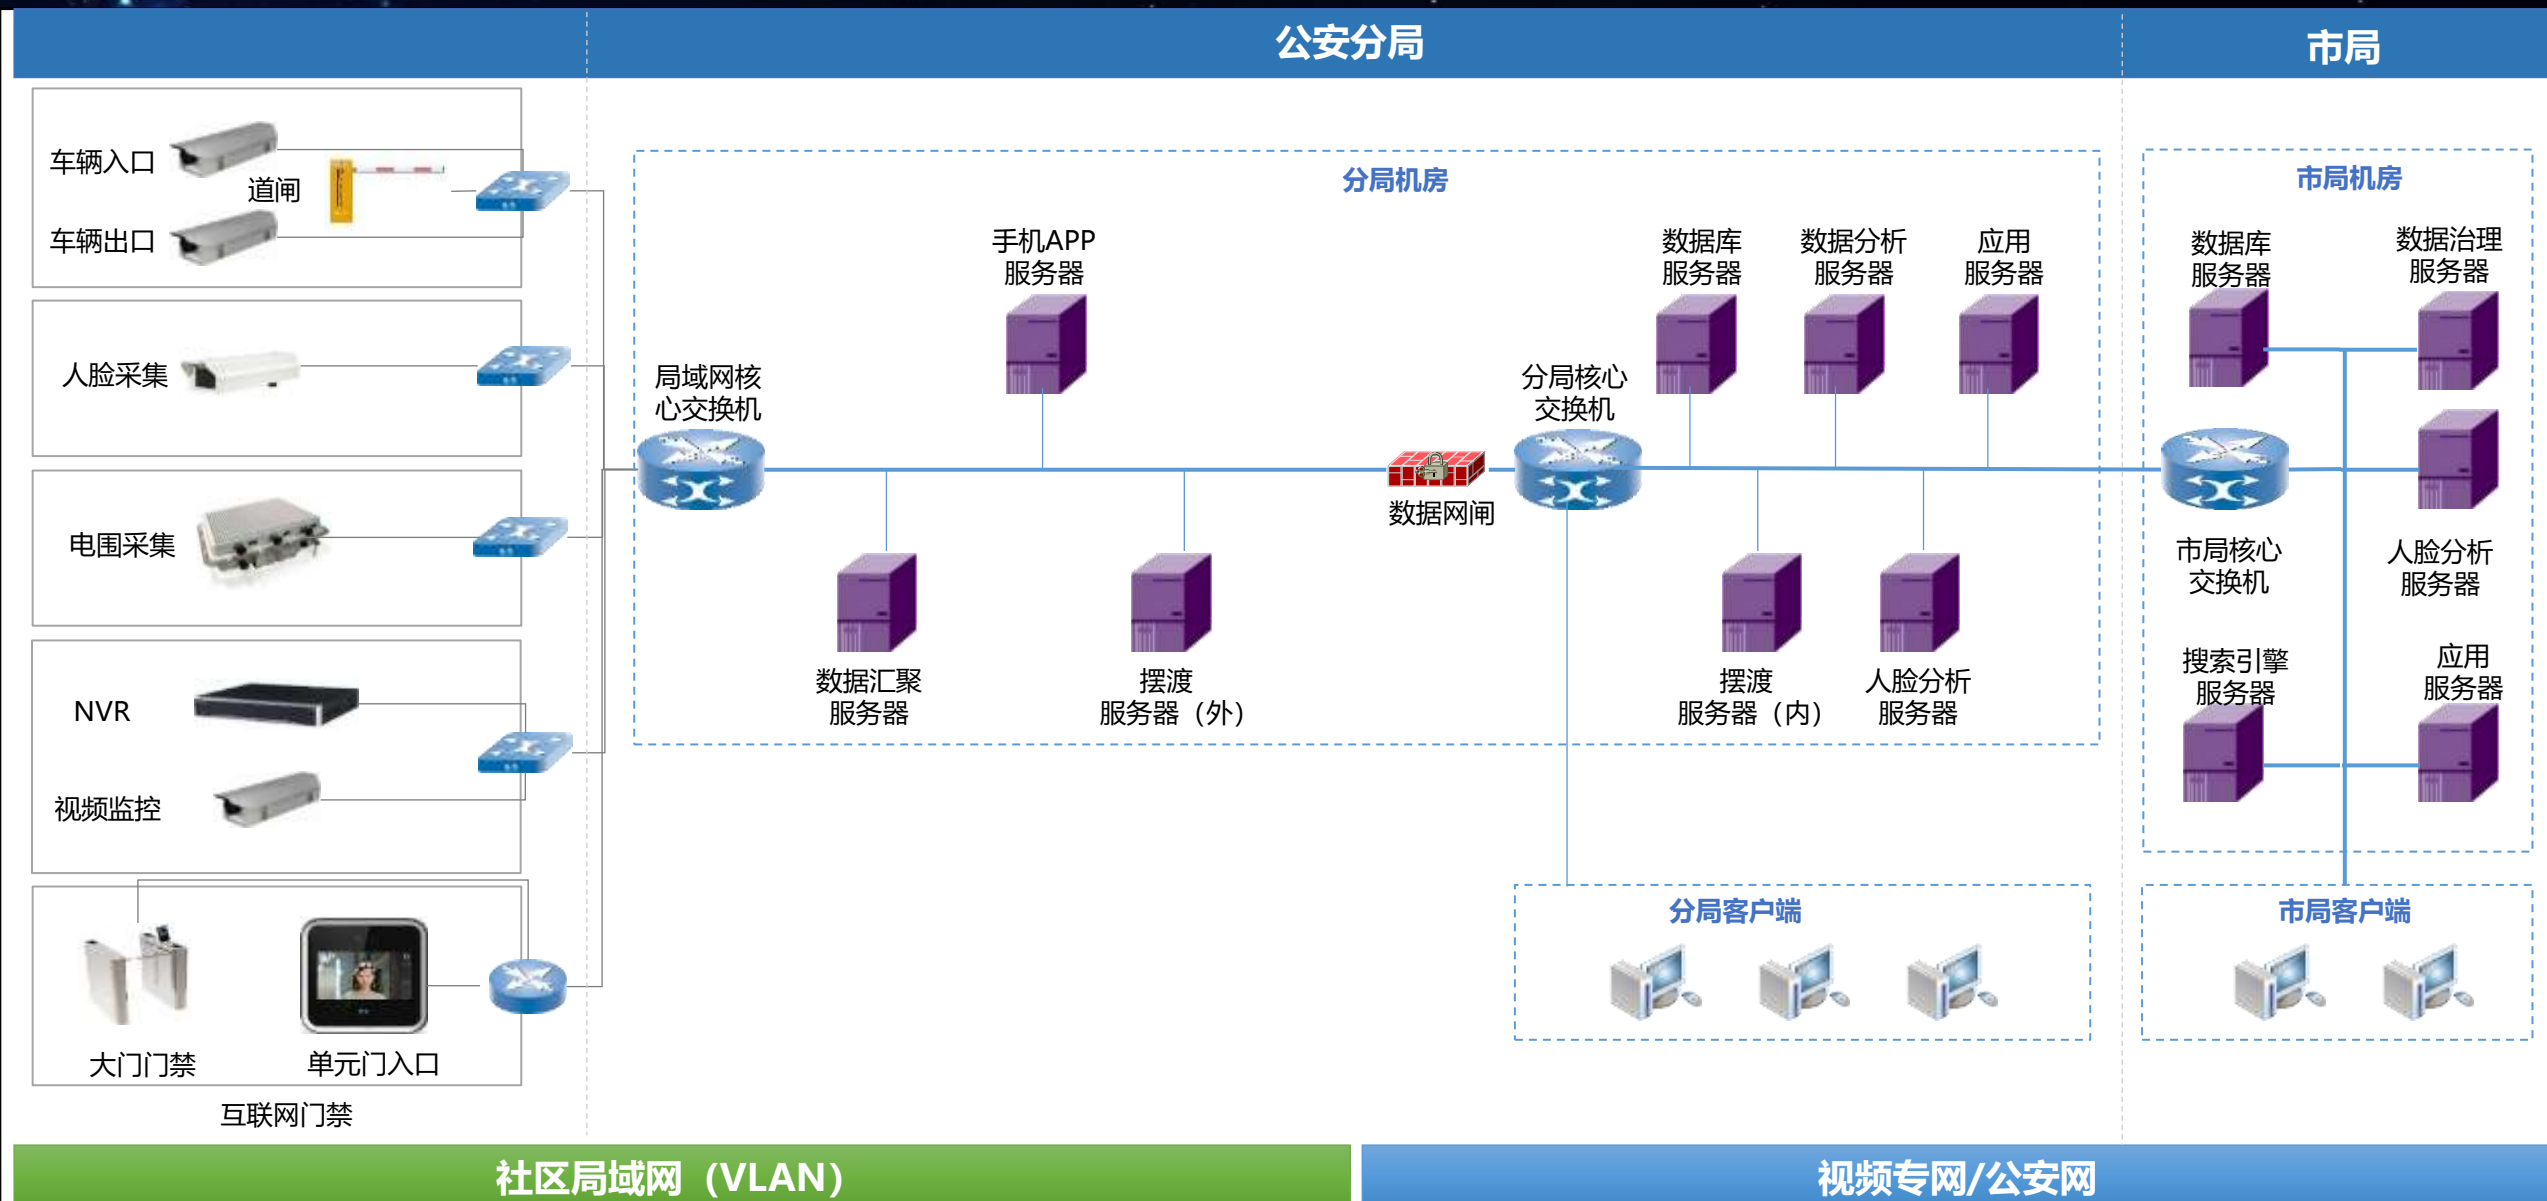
公安分局

市局

车辆入口

道闸

车辆出口

人脸采集

电围采集

NVR

视频监控

大门门禁

单元门入口

互联网门禁

分局机房

手机APP 服务器

局域网核心交换机

数据汇聚服务器

摆渡 服务器（外）

数据网闸

分局核心交换机

数据库服务器

数据分析服务器

应用服务器

摆渡 服务器（内）

人脸分析服务器

市局机房

数据库服务器

数据治理服务器

市局核心交换机

人脸分析服务器

搜索引擎服务器

应用服务器

分局客户端

市局客户端

社区局域网（VLAN）

视频专网/公安网